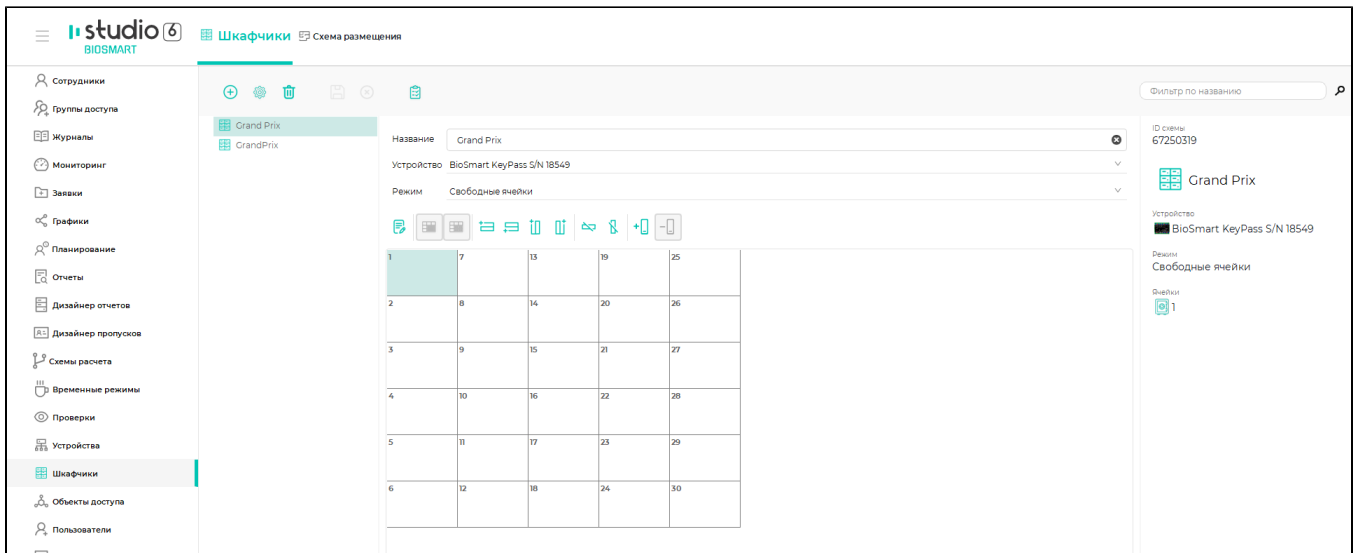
studio 6
BIOSMART

Шкафчики Схема размещения

Сотрудники
Группы доступа
Журналы
Мониторинг
Заявки
Графики
Планирование
Отчеты
Дизайнер отчетов
Дизайнер пропусков
Схемы расчета
Временные режимы
Проверки
Устройства
Шкафчики
Объекты доступа
Пользователи

Grand Prix
GrandPrix

Название Grand Prix
Устройство BioSmart KeyPass S/N 18549
Режим Свободные ячейки

| 1 | 7 | 13 | 19 | 25 |
|---|---|---|---|---|
| 2 | 8 | 14 | 20 | 26 |
| 3 | 9 | 15 | 21 | 27 |
| 4 | 10 | 16 | 22 | 28 |
| 5 | 11 | 17 | 23 | 29 |
| 6 | 12 | 18 | 24 | 30 |

Фильтр по названию

ID схемы
67250319

Grand Prix

Устройство
BioSmart KeyPass S/N 18549

Режим
Свободные ячейки

Ячейки
1